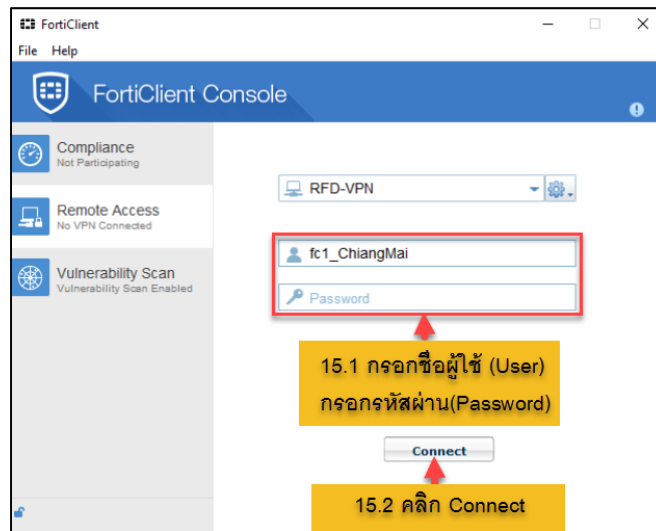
FortiClient

File Help

FortiClient Console

Compliance
Not Participating

Remote Access
No VPN Connected

Vulnerability Scan
Vulnerability Scan Enabled

RFD-VPN

fc1_ChiangMai

Password

15.1 กรอกชื่อผู้ใช้ (User)
กรอกรหัสผ่าน(Password)

Connect

15.2 คลิก Connect